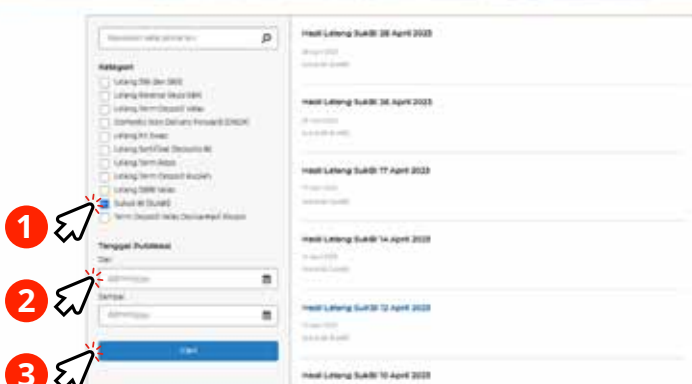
Masukkan kata pencarian

Kategori

Lelang SBI (s/d 2011)

Lelang Reverse Repo SBN

Lelang Term Deposit Valas

Domestic Non Delivery Forward (DNDF)

Lelang FX Swap

Lelang Sertifikat Deposito BI

Lelang Term Repo

Lelang Term Deposit Syariah

Lelang SBBI Valas

Sukuk BI (SukBI)

Term Deposit Valas Devisa Hasil Ekspor

Tanggal Publikasi

Dari

dd/mm/yyyy

Sampai

dd/mm/yyyy

Cari

1

2

3

Hasil Lelang SukBI 28 April 2023

28 April 2023

Sukuk BI (SukBI)

Hasil Lelang SukBI 26 April 2023

26 April 2023

Sukuk BI (SukBI)

Hasil Lelang SukBI 17 April 2023

17 April 2023

Sukuk BI (SukBI)

Hasil Lelang SukBI 14 April 2023

14 April 2023

Sukuk BI (SukBI)

Hasil Lelang SukBI 12 April 2023

12 April 2023

Sukuk BI (SukBI)

Hasil Lelang SukBI 10 April 2023